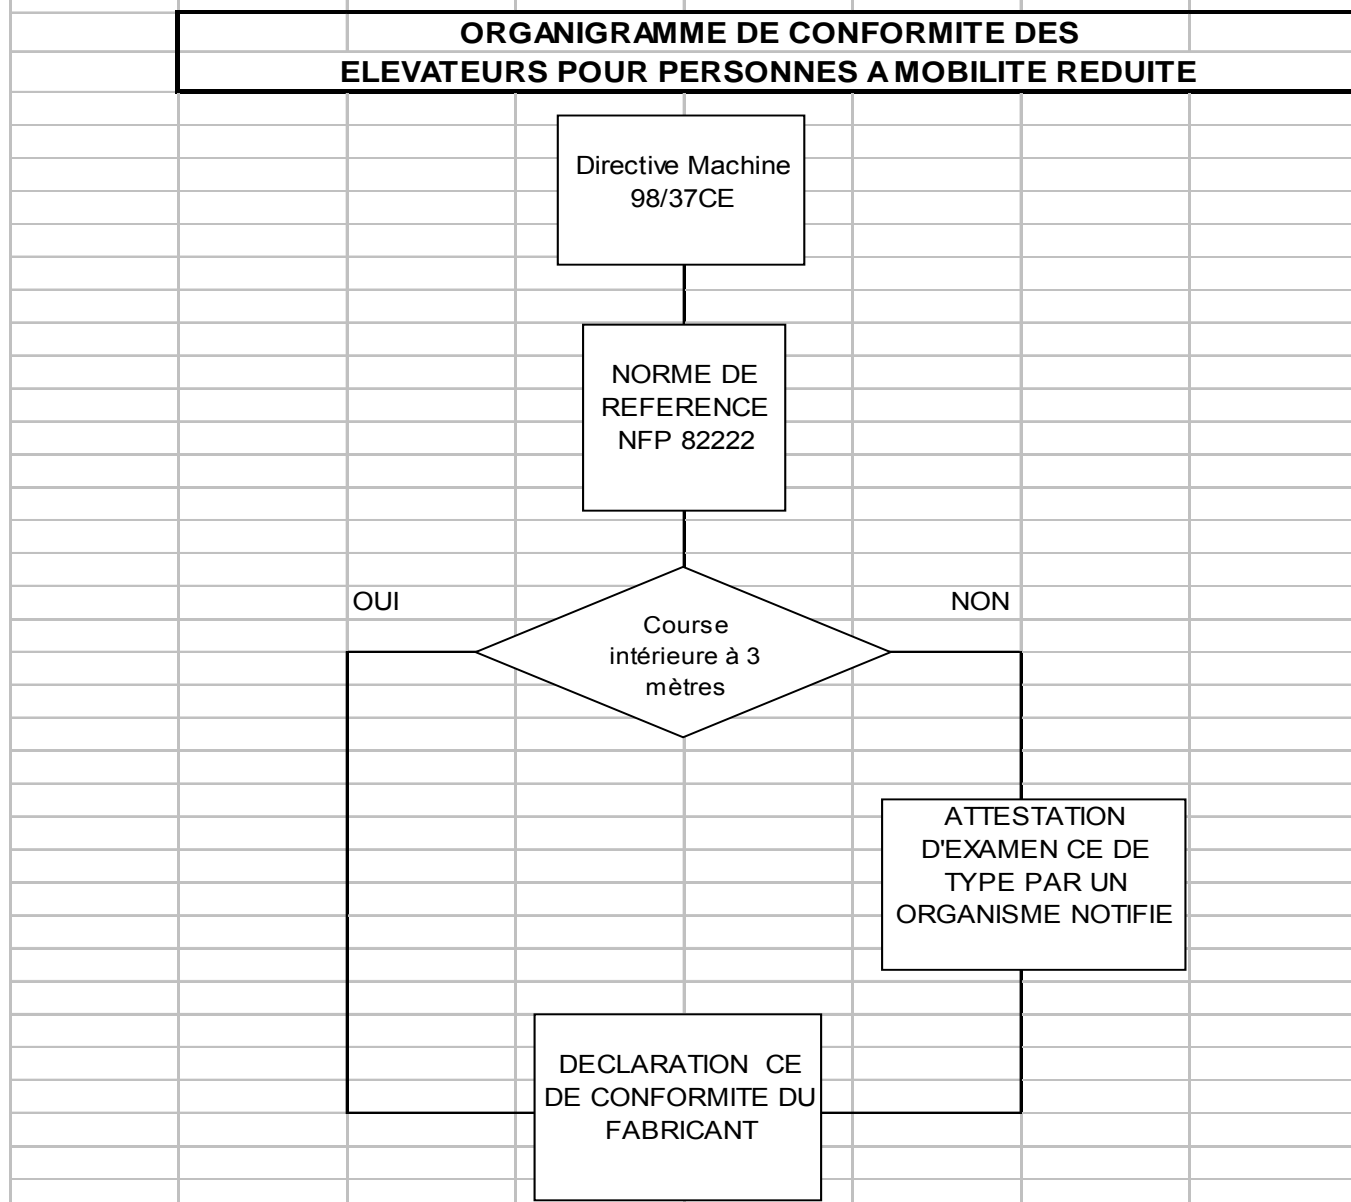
ORGANIGRAMME DE CONFORMITE DES
ELEVATEURS POUR PERSONNES A MOBILITE REDUITE

Directive Machine 98/37CE

NORME DE REFERENCE NFP 82222

OUI

NON

Course intérieure à 3 mètres

ATTESTATION D'EXAMEN CE DE TYPE PAR UN ORGANISME NOTIFIE

DECLARATION CE DE CONFORMITE DU FABRICANT